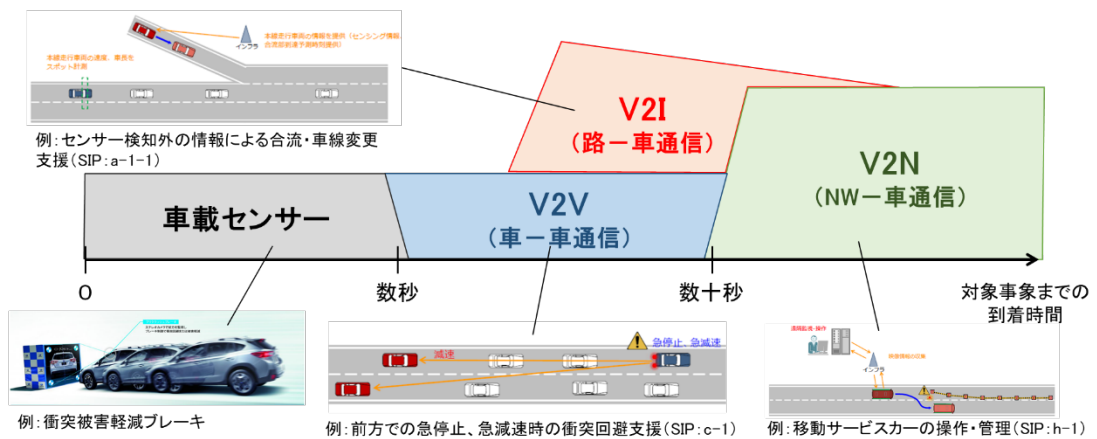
本線走行車両の情報を提供（センシング情報 合流部到達予測時間提供）

インフラ

本線走行車両の速度、車長を スポット計測

例：センサー検知外の情報による合流・車線変更支援（SIP：a-1-1）

V2I
（路－車通信）

V2N
（NW－車通信）

車載センサー

V2V
（車－車通信）

0

数秒

数十秒

対象事象までの到着時間

例：衝突被害軽減ブレーキ

急停止、急減速

減速

例：前方での急停止、急減速時の衝突回避支援（SIP：c-1）

遠隔監視・操作

インフラ

例：移動サービスカーの操作・管理（SIP：h-1）